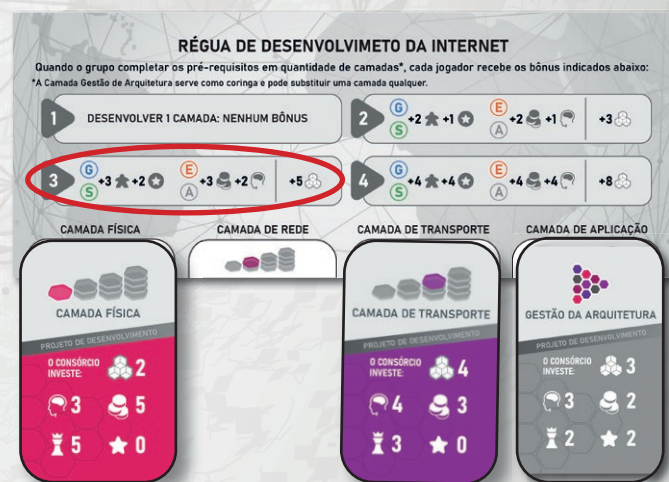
RÉGUA DE DESENVOLVIMETO DA INTERNET

Quando o grupo completar os pré-requisitos em quantidade de camadas*, cada jogador recebe os bônus indicados abaixo:
*A Camada Gestão de Arquitetura serve como coringa e pode substituir uma camada qualquer.

1 DESENVOLVER 1 CAMADA: NENHUM BÔNUS

2 G S +2 +1 E A +2 +1 +3

3 G S +3 +2 E A +3 +2 +5

4 G S +4 +4 E A +4 +4 +8

CAMADA FÍSICA
CAMADA DE REDE
CAMADA DE TRANSPORTE
CAMADA DE APLICAÇÃO

CAMADA FÍSICA
PROJETO DE DESENVOLVIMENTO
O CONSÓRCIO INVESTE: 2
3 5
5 0

CAMADA DE TRANSPORTE
PROJETO DE DESENVOLVIMENTO
O CONSÓRCIO INVESTE: 4
4 3
3 0

GESTÃO DA ARQUITETURA
PROJETO DE DESENVOLVIMENTO
O CONSÓRCIO INVESTE: 3
3 2
2 2